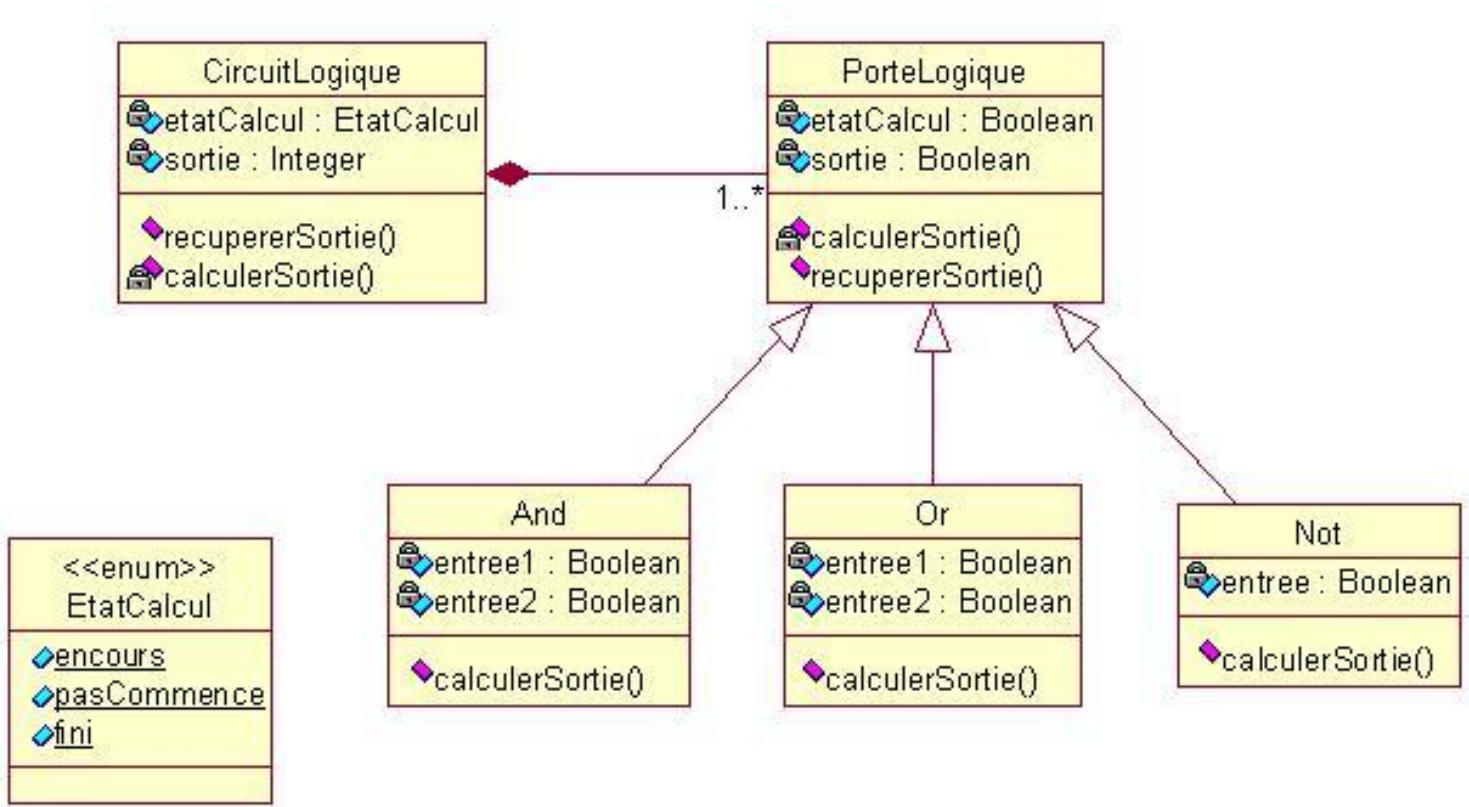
CircuitLogique
etatCalcul : EtatCalcul
sortie : Integer
recupererSortie()
calculerSortie()

1..*

PorteLogique
etatCalcul : Boolean
sortie : Boolean
calculerSortie()
recupererSortie()

<<enum>>
EtatCalcul
encours
pasCommence
fini

And
entree1 : Boolean
entree2 : Boolean
calculerSortie()

Or
entree1 : Boolean
entree2 : Boolean
calculerSortie()

Not
entree : Boolean
calculerSortie()